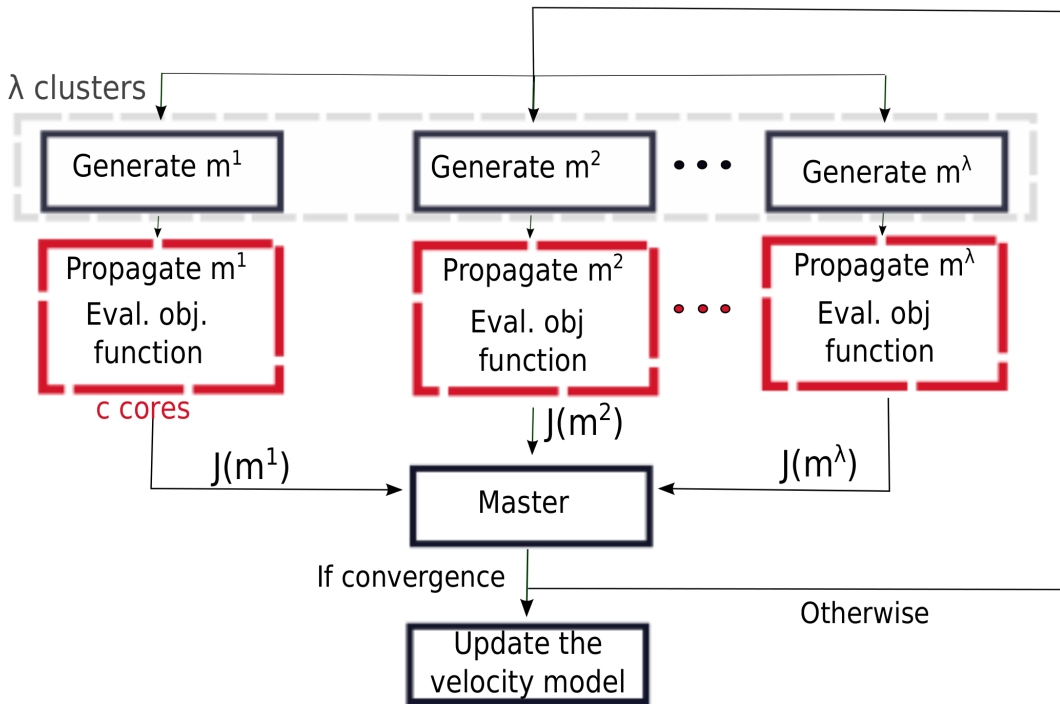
λ clusters

Generate $m^1$

Generate $m^2$

Generate $m^\lambda$

Propagate $m^1$
Eval. obj. function

Propagate $m^2$
Eval. obj function

Propagate $m^\lambda$
Eval. obj function

c cores

$J(m^2)$

$J(m^1)$

$J(m^\lambda)$

Master

If convergence

Otherwise

Update the velocity model